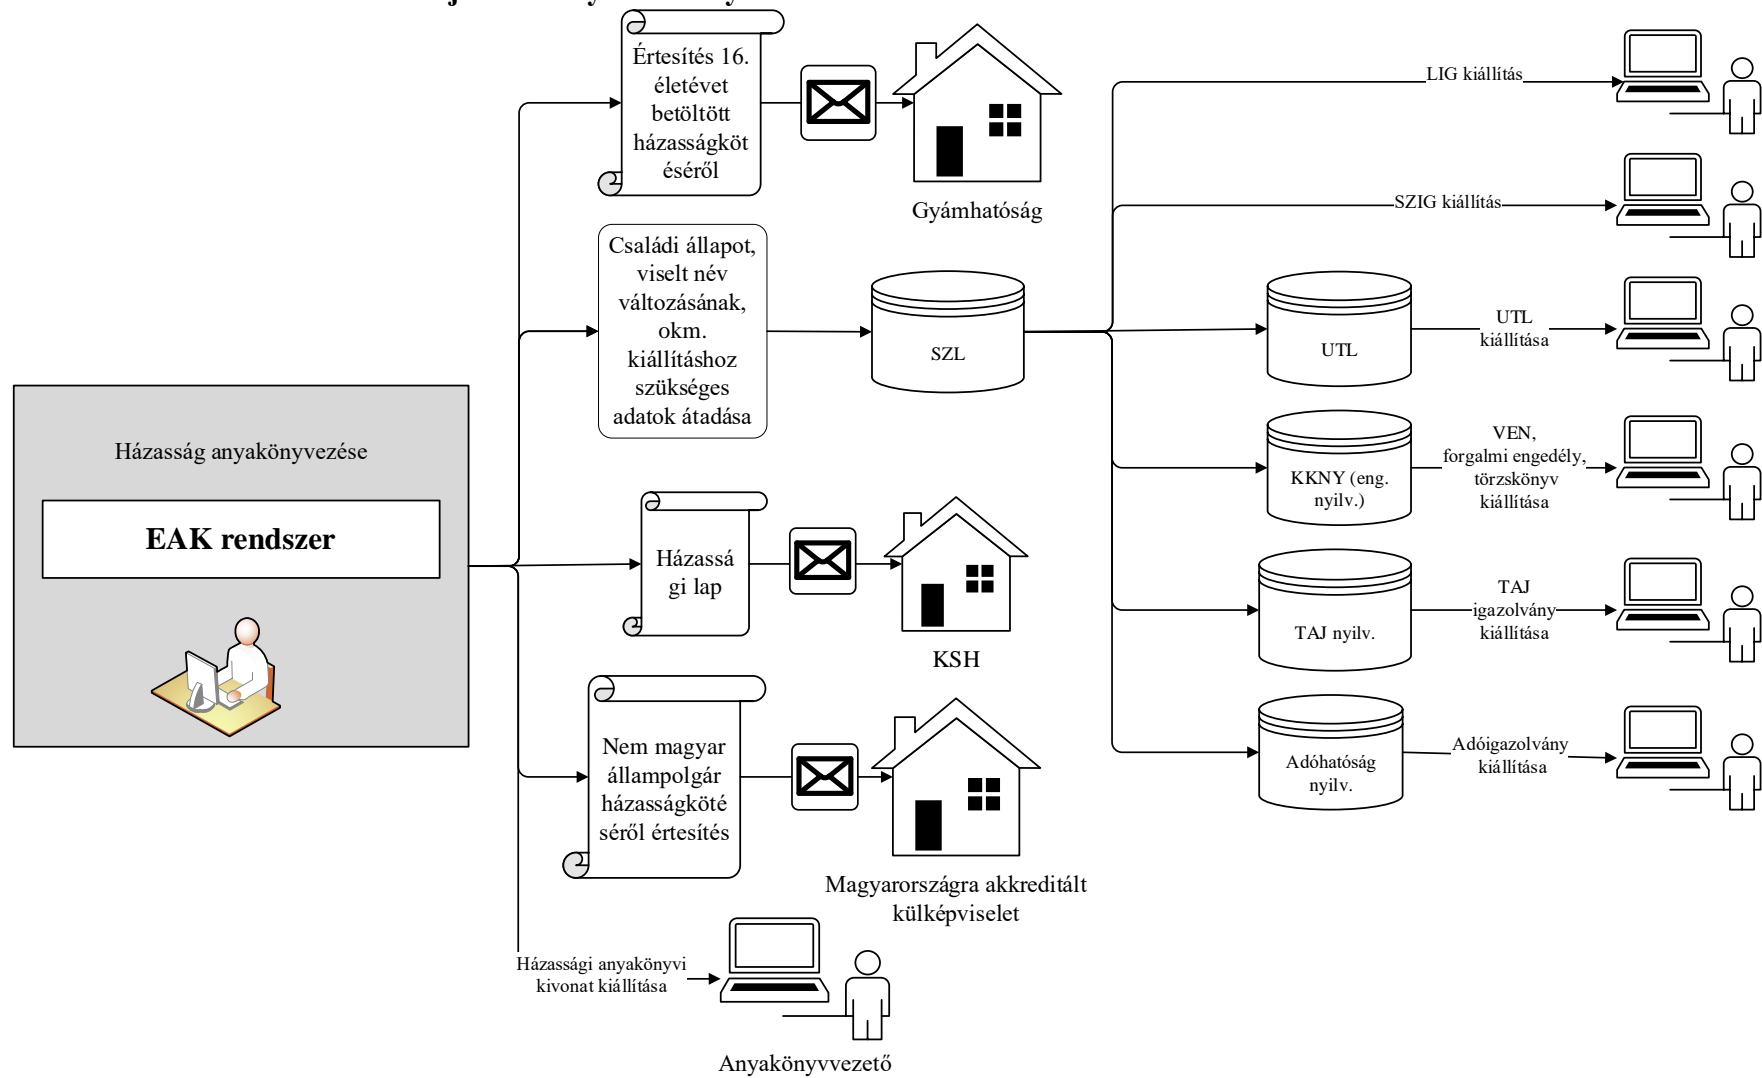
Házasság anyakönyvezése

EAK rendszer

Értesítés 16. életévet betöltött házasságkötéséről

Gyámhatóság

Családi állapot, viselt név változásának, okm. kiállításhoz szükséges adatok átadása

SZL

Házassági lap

KSH

Nem magyar állampolgár házasságkötéséről értesítés

Magyarországra akkreditált külképviselet

Házassági anyakönyvi kivonat kiállítása

Anyakönyvvezető

LIG kiállítás

SZIG kiállítás

UTL

UTL kiállítása

KKNY (eng. nyilv.)

VEN, forgalmi engedély, törzskönyv kiállítása

TAJ nyilv.

TAJ igazolvány kiállítása

Adóhatóság nyilv.

Adóigazolvány kiállítása